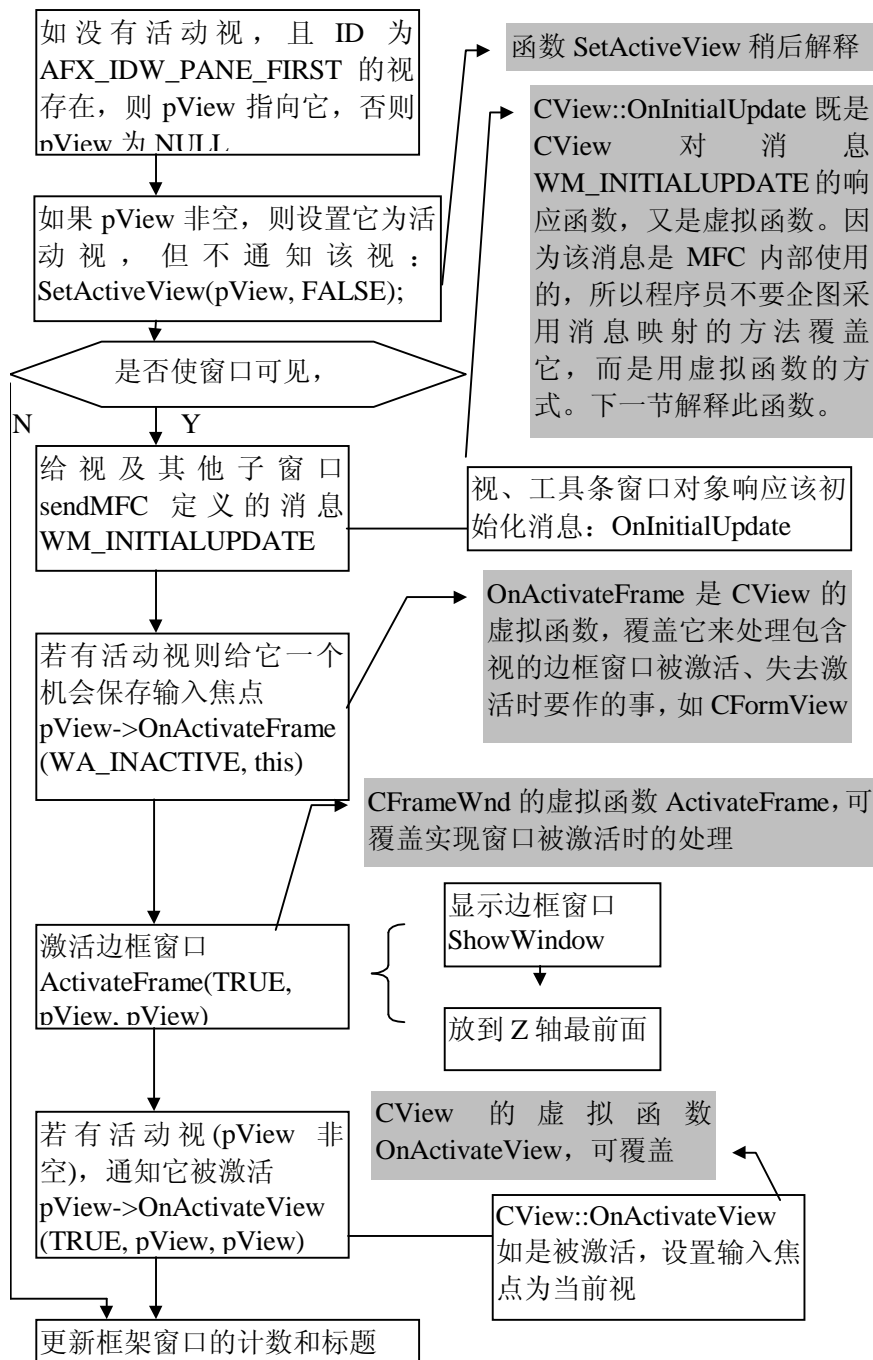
如没有活动视，且 ID 为 AFX_IDW_PANE_FIRST 的视存在，则 pView 指向它，否则 pView 为 NULL

函数 SetActiveView 稍后解释

CView::OnInitialUpdate 既是 CView 对消息 WM_INITIALUPDATE 的响应函数，又是虚拟函数。因为该消息是 MFC 内部使用的，所以程序员不要企图采用消息映射的方法覆盖它，而是用虚拟函数的方式。下一节解释此函数。

如果 pView 非空，则设置它为活动视，但不通知该视：SetActiveView(pView, FALSE);

是否使窗口可见，

N

Y

给视及其他子窗口 sendMFC 定义的消息 WM_INITIALUPDATE

视、工具条窗口对象响应该初始化消息：OnInitialUpdate

OnActivateFrame 是 CView 的虚拟函数，覆盖它来处理包含视的边框窗口被激活、失去激活时要作的事，如 CFormView

若有活动视则给它一个机会保存输入焦点 pView->OnActivateFrame (WA_INACTIVE, this)

CFrameWnd 的虚拟函数 ActivateFrame，可覆盖实现窗口被激活时的处理

显示边框窗口 ShowWindow

激活边框窗口 ActivateFrame(TRUE, pView, pView)

放到 Z 轴最前面

CView 的虚拟函数 OnActivateView，可覆盖

若有活动视(pView 非空)，通知它被激活 pView->OnActivateView (TRUE, pView, pView)

CView::OnActivateView 如是被激活，设置输入焦点为当前视

更新框架窗口的计数和标题